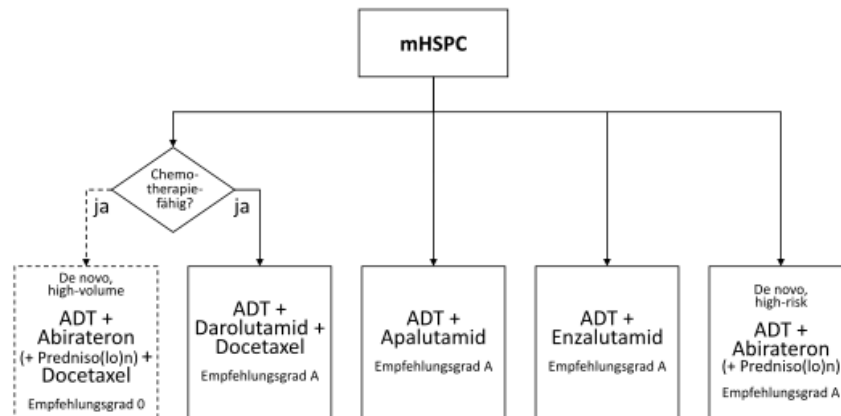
mHSPC

Chemotherapiefähig?

ja

ja

De novo, high-volume

ADT + Abirateron (+ Predniso(lo)n) + Docetaxel

Empfehlungsgrad 0

ADT + Darolutamid + Docetaxel

Empfehlungsgrad A

ADT + Apalutamid

Empfehlungsgrad A

ADT + Enzalutamid

Empfehlungsgrad A

De novo, high-risk

ADT + Abirateron (+ Predniso(lo)n)

Empfehlungsgrad A